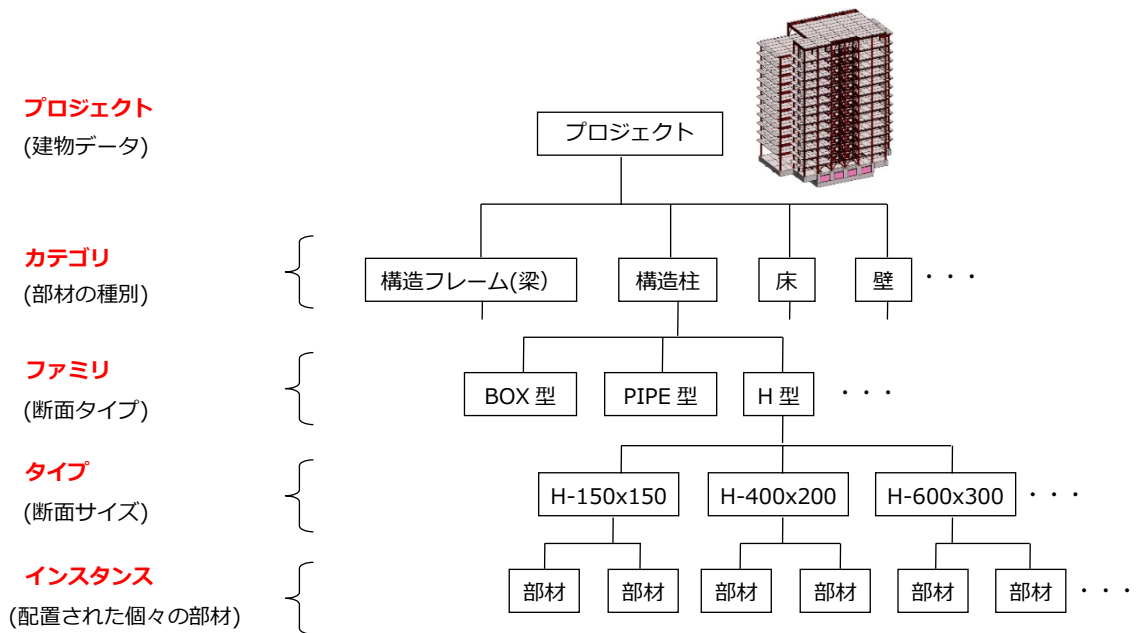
プロジェクト
(建物データ)

カテゴリ
(部材の種別)

ファミリ
(断面タイプ)

タイプ
(断面サイズ)

インスタンス
(配置された個々の部材)

プロジェクト

構造フレーム(梁)
構造柱
床
壁
・・・

BOX 型
PIPE 型
H 型
・・・

H-150x150
H-400x200
H-600x300
・・・

部材
部材
部材
部材
部材
部材
・・・